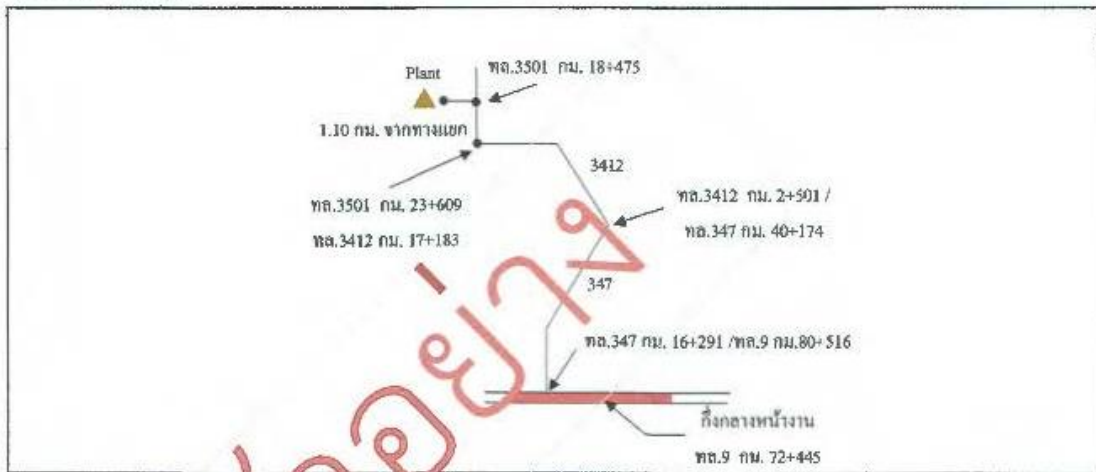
Plant

ทล.3501 กม. 18+475

1.10 กม. จากทางแยก

3412

ทล.3412 กม. 2+501 /

ทล.347 กม. 40+174

ทล.3501 กม. 23+609

ทล.3412 กม. 17+183

347

ทล.347 กม. 16+291 /ทล.9 กม.80+516

กึ่งกลางหน้างาน

ทล.9 กม. 72+445

ตัวอย่าง